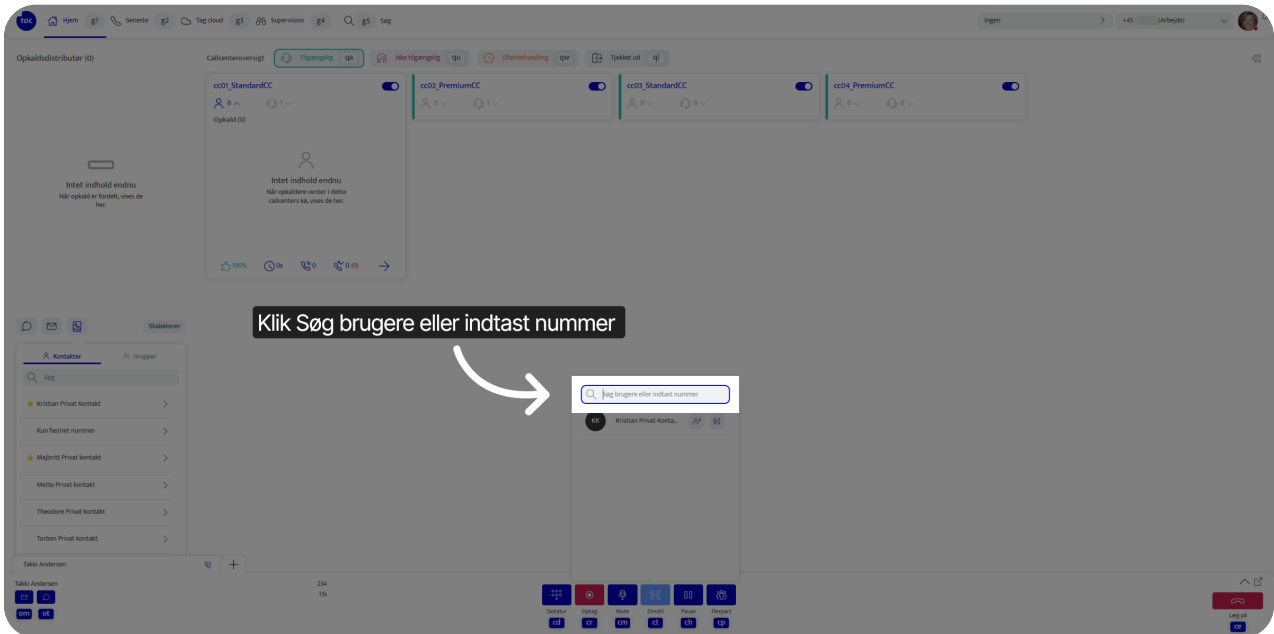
TOC Hjem g1 Seneste g2 Tag cloud g3 Supervision g4 g5 Søg

Ingen

+45 (Arbejde)

Opkaldsdistributør (0)

Callcenteroversigt Tilgængelig qa Ikke tilgængelig qu Efterbehandling qw Tjekket ud ql

cc01_StandardCC
0 1
Opkald (0)

Intet indhold endnu
Når opkaldere venter i dette callcenters kø, vises de her.

100% 0s 0 0 (0)

cc02_PremiumCC
0 1

cc03_StandardCC
0 0

cc04_PremiumCC
0 0

Intet indhold endnu
Når opkald er fordelt, vises de her.

Skabeloner

Kontakter Grupper

Søg

Kristian Privat Kontakt
Kun fastnet nummer
Majbritt Privat kontakt
Mette Privat kontakt
Theodore Privat kontakt
Torben Privat kontakt

Klik Søg brugere eller indtast nummer

Søg brugere eller indtast nummer

KK Kristian Privat Konta...

Takki Andersen

Takki Andersen
om ot

234
13s

Tastatur cd
Optag cr
Mute cm
Omstil ct
Pause ch
Flerpart cp

Læg på
ce